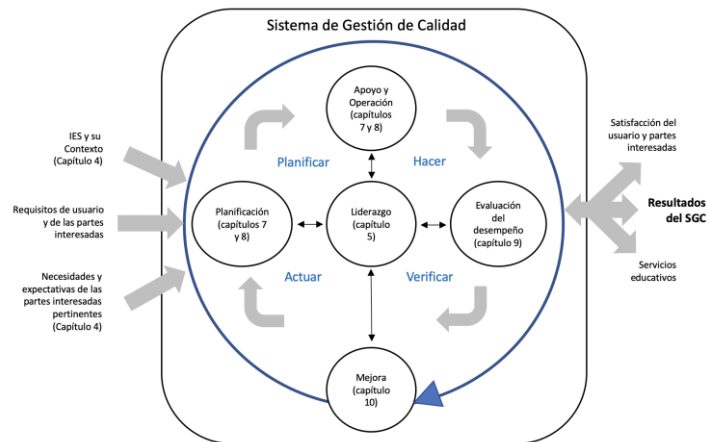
Sistema de Gestión de Calidad

IES y su Contexto (Capítulo 4)

Requisitos de usuario y de las partes interesadas

Necesidades y expectativas de las partes interesadas pertinentes (Capítulo 4)

Apoyo y Operación (capítulos 7 y 8)

Planificar

Hacer

Planificación (capítulos 7 y 8)

Liderazgo (capítulo 5)

Evaluación del desempeño (capítulo 9)

Actuar

Verificar

Mejora (capítulo 10)

Satisfacción del usuario y partes interesadas

Resultados del SGC

Servicios educativos